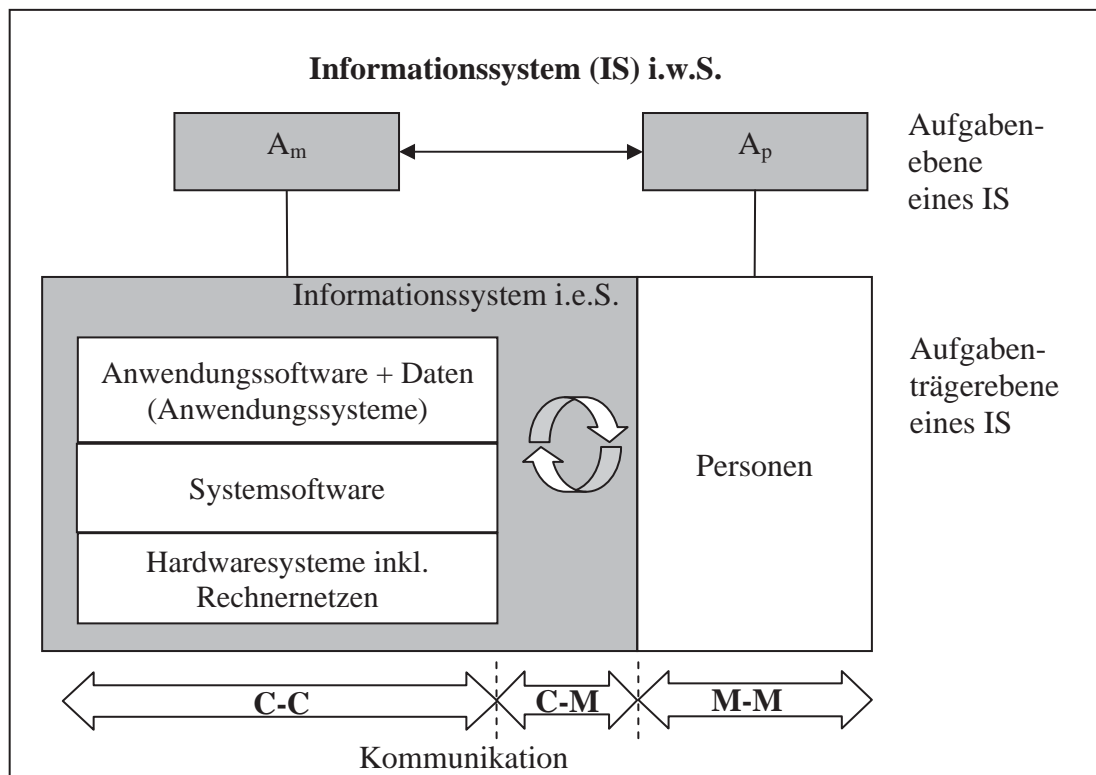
**Informationssystem (IS) i.w.S.**

$A_m$

$A_p$

Aufgabenebene eines IS

Informationssystem i.e.S.

Anwendungssoftware + Daten (Anwendungssysteme)

Systemsoftware

Hardwaresysteme inkl. Rechnernetzen

Personen

Aufgabenträgerebene eines IS

C-C

C-M

M-M

Kommunikation